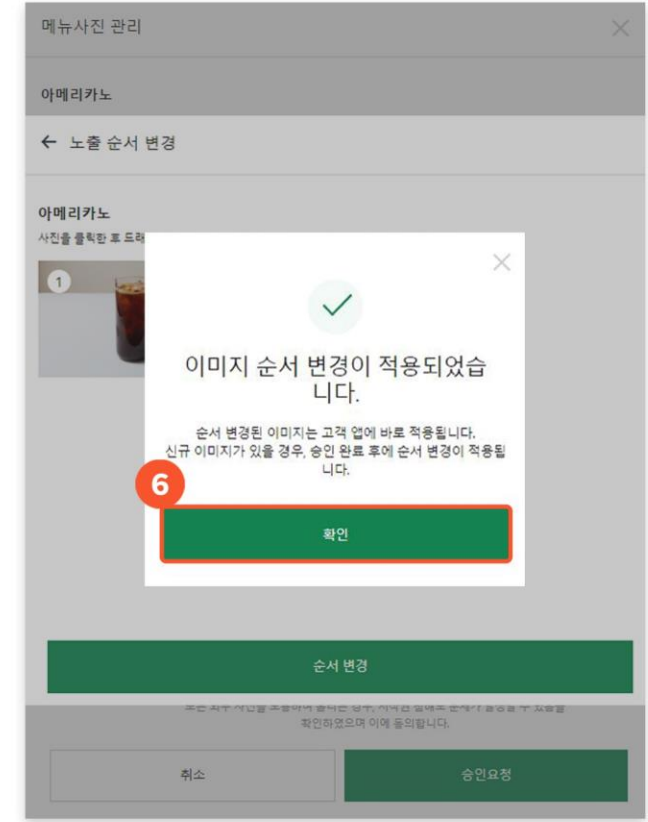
메뉴사진 관리

아메리카노

← 노출 순서 변경

아메리카노

사진을 클릭한 후 드래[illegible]

1

이미지 순서 변경이 적용되었습니다.

순서 변경된 이미지는 고객 앱에 바로 적용됩니다.
신규 이미지가 있을 경우, 승인 완료 후에 순서 변경이 적용됩니다.

6

확인

순서 변경

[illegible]
확인하였으며 이에 동의합니다.

취소

승인요청